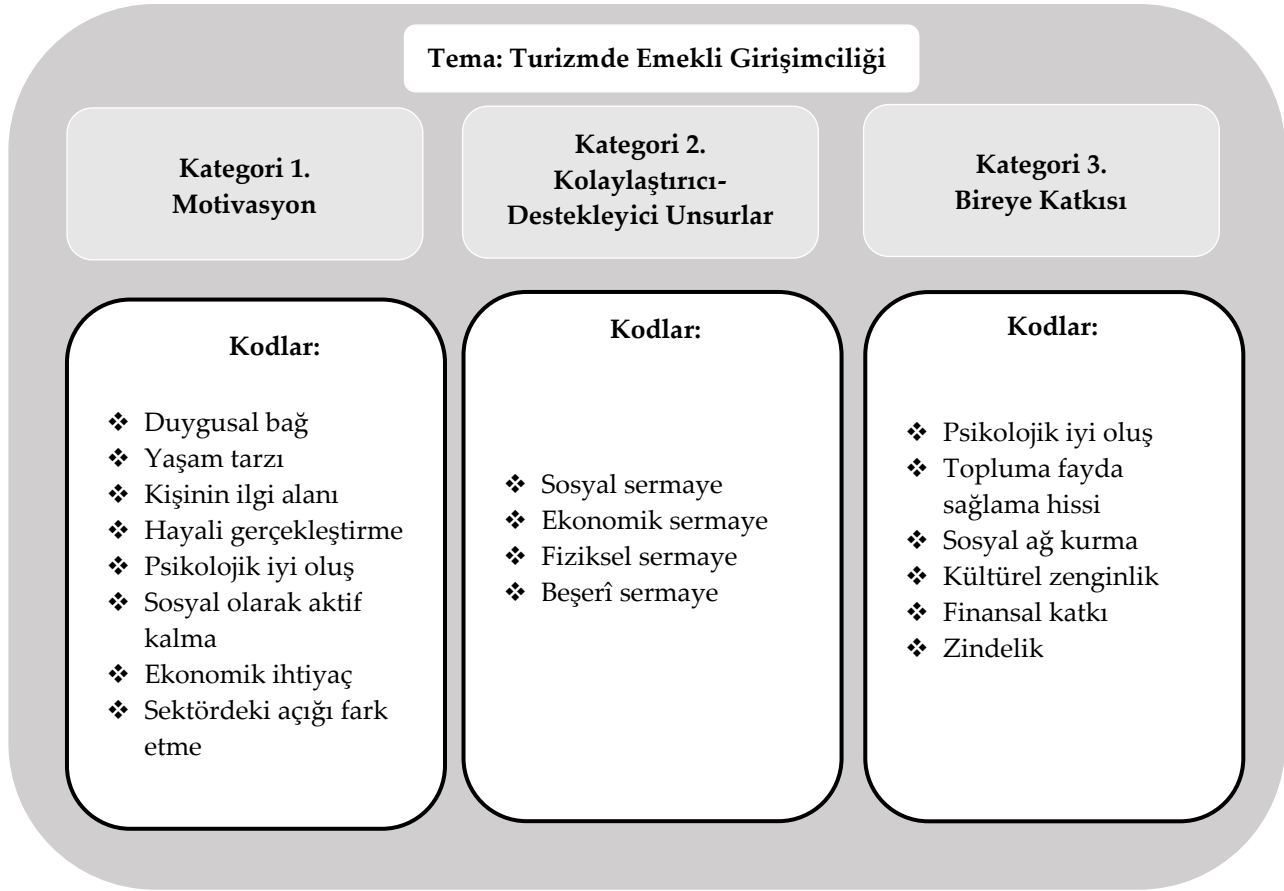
Tema: Turizmde Emekli Girişimciliği

Kategori 1.
Motivasyon

Kodlar:

❖ Duygusal bağ
❖ Yaşam tarzı
❖ Kişinin ilgi alanı
❖ Hayali gerçekleştirme
❖ Psikolojik iyi oluş
❖ Sosyal olarak aktif kalma
❖ Ekonomik ihtiyaç
❖ Sektördeki açığı fark etme

Kategori 2.
Kolaylaştırıcı-Destekleyici Unsurlar

Kodlar:

❖ Sosyal sermaye
❖ Ekonomik sermaye
❖ Fiziksel sermaye
❖ Beşerî sermaye

Kategori 3.
Bireye Katkısı

Kodlar:

❖ Psikolojik iyi oluş
❖ Topluma fayda sağlama hissi
❖ Sosyal ağ kurma
❖ Kültürel zenginlik
❖ Finansal katkı
❖ Zindelik